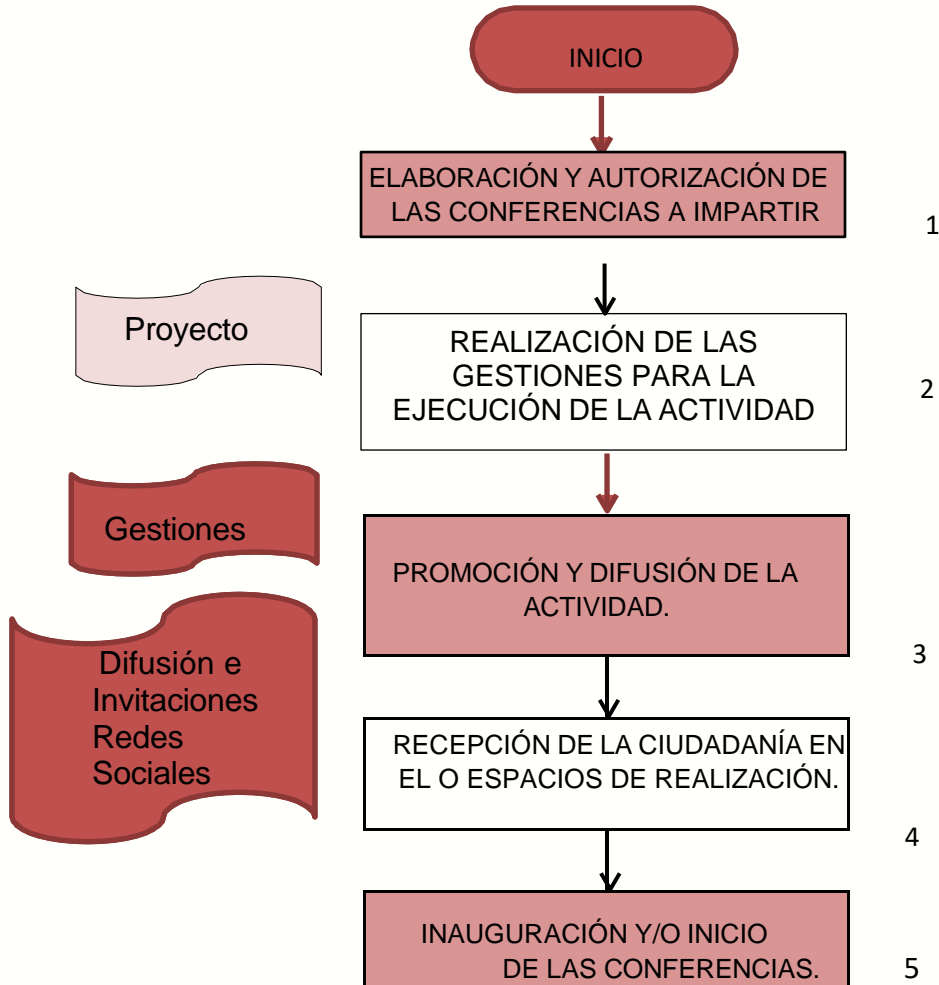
INICIO

ELABORACIÓN Y AUTORIZACIÓN DE LAS CONFERENCIAS A IMPARTIR

1

Proyecto

REALIZACIÓN DE LAS GESTIONES PARA LA EJECUCIÓN DE LA ACTIVIDAD

2

Gestiones

PROMOCIÓN Y DIFUSIÓN DE LA ACTIVIDAD.

Difusión e Invitaciones Redes Sociales

3

RECEPCIÓN DE LA CIUDADANÍA EN EL O ESPACIOS DE REALIZACIÓN.

4

INAUGURACIÓN Y/O INICIO DE LAS CONFERENCIAS.

5